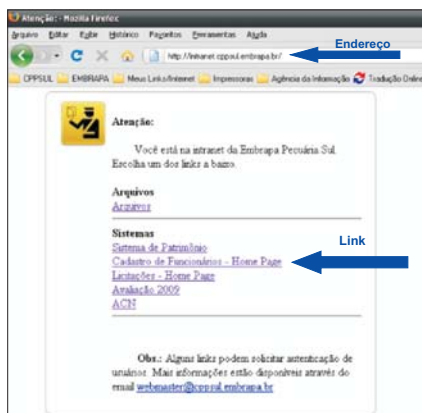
Atenção: - Mozilla Firefox

Arquivo Editar Exibir Histórico Favoritos Ferramentas Ajuda

http://intranet.cppsul.embrapa.br/

Endereço

CPPSUL EMBRAPA Meus Links/Intranet Impressoras Agência da Informação Tradução Online

Atenção:

Você está na intranet da Embrapa Pecuária Sul. Escolha um dos links a baixo.

Arquivos

Arquivos

Sistemas

Sistema de Patrimônio

Cadastro de Funcionários - Home Page

Licitações - Home Page

Avaliação 2009

ACN

Link

Obs.: Alguns links podem solicitar autenticação de usuários. Mais informações estão disponíveis através do email webmaster@cppsul.embrapa.br